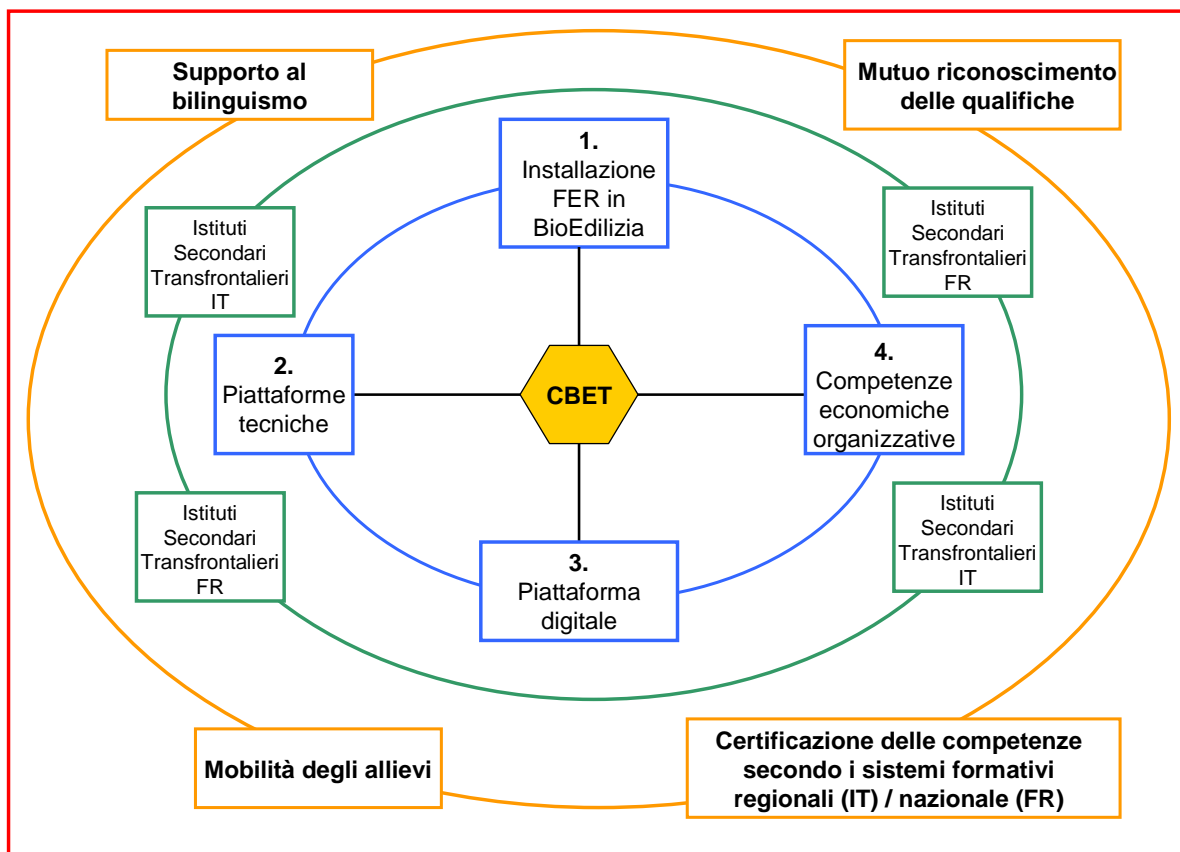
Supporto al bilinguismo

Mutuo riconoscimento delle qualifiche

1.
Installazione FER in BioEdilizia

Istituti Secondari Transfrontalieri IT

Istituti Secondari Transfrontalieri FR

2.
Piattaforme tecniche

CBET

4.
Competenze economiche organizzative

Istituti Secondari Transfrontalieri FR

Istituti Secondari Transfrontalieri IT

3.
Piattaforma digitale

Mobilità degli allievi

Certificazione delle competenze secondo i sistemi formativi regionali (IT) / nazionale (FR)